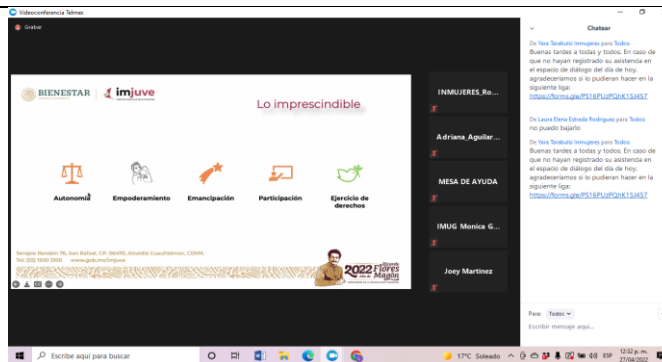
Videoconferencia Telmex

Grabar

BIENESTAR | imjuve

Lo imprescindible

Autonomía

Empoderamiento

Emancipación

Participación

Ejercicio de derechos

Serapio Rendón 76, San Rafael, CP. 06470, Alcaldía Cuauhtémoc, CDMX.
Tel: (55) 1500 1300 www.gob.mx/imjuve

2022 Ricardo Flores Magón

INMUJERES_Ro...

Adriana_Aguilar...

MESA DE AYUDA

IMUG Monica G...

Joey Martinez

Chatear

De Yara Tarabulsi Inmujeres para Todos:
Buenas tardes a todas y todos. En caso de que no hayan registrado su asistencia en el espacio de diálogo del día de hoy, agradeceremos si lo pudieran hacer en la siguiente liga:
https://forms.gle/PS16PUzPQhK15J4S7

De Laura Elena Estrada Rodriguez para Todos:
no puedo bajarlo

De Yara Tarabulsi Inmujeres para Todos:
Buenas tardes a todas y todos. En caso de que no hayan registrado su asistencia en el espacio de diálogo del día de hoy, agradeceremos si lo pudieran hacer en la siguiente liga:
https://forms.gle/PS16PUzPQhK15J4S7

Para: Todos

Escribir mensaje aquí...

Escribe aquí para buscar

17°C Soleado

ESP

12:32 p. m.
27/04/2022